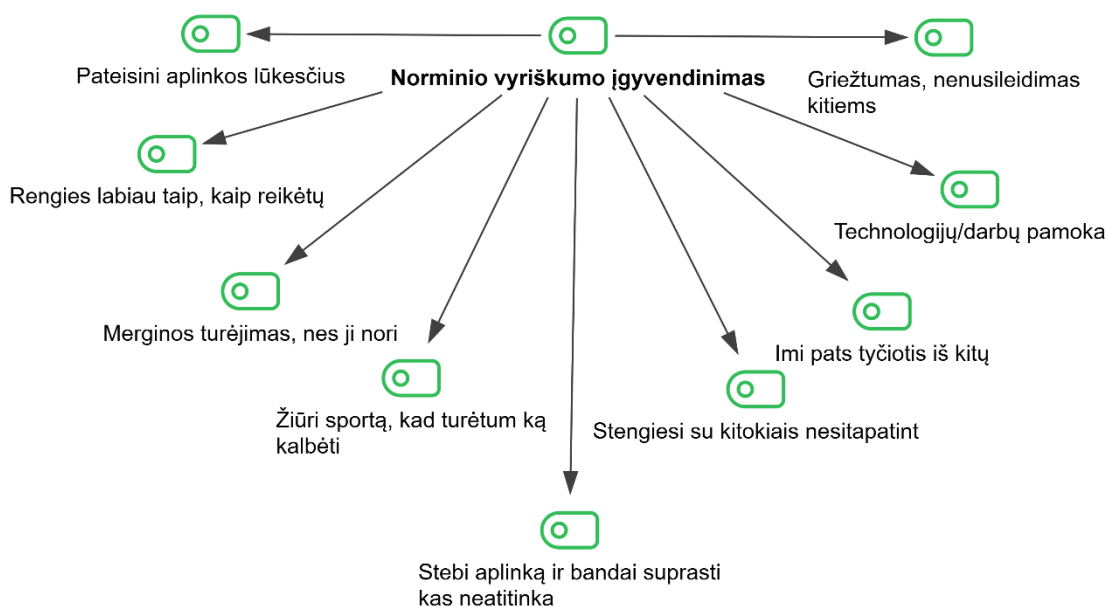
Pateisini aplinkos lūkesčius

Norminio vyriškumo įgyvendinimas

Griežtumas, nenusileidimas kitiems

Rengies labiau taip, kaip reikėtų

Technologijų/darbų pamoka

Merginos turėjimas, nes ji nori

Imi pats tyčiotis iš kitų

Žiūri sportą, kad turėtum ką kalbėti

Stengiesi su kitokiais nesitapatint

Stebi aplinką ir bandai suprasti kas neatitinka